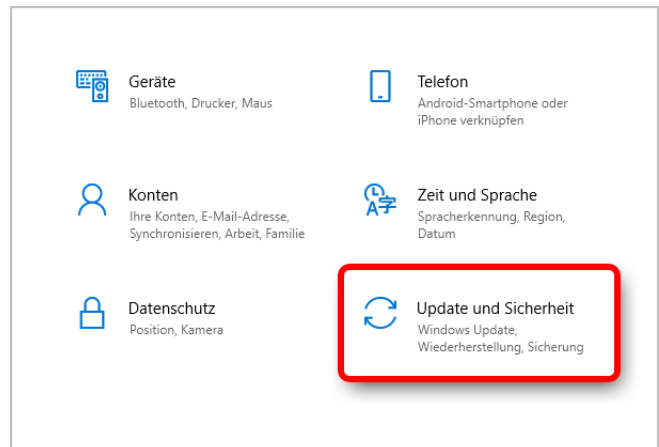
Geräte
Bluetooth, Drucker, Maus

Telefon
Android-Smartphone oder iPhone verknüpfen

Konten
Ihre Konten, E-Mail-Adresse, Synchronisieren, Arbeit, Familie

Zeit und Sprache
Spracherkennung, Region, Datum

Datenschutz
Position, Kamera

Update und Sicherheit
Windows Update, Wiederherstellung, Sicherung